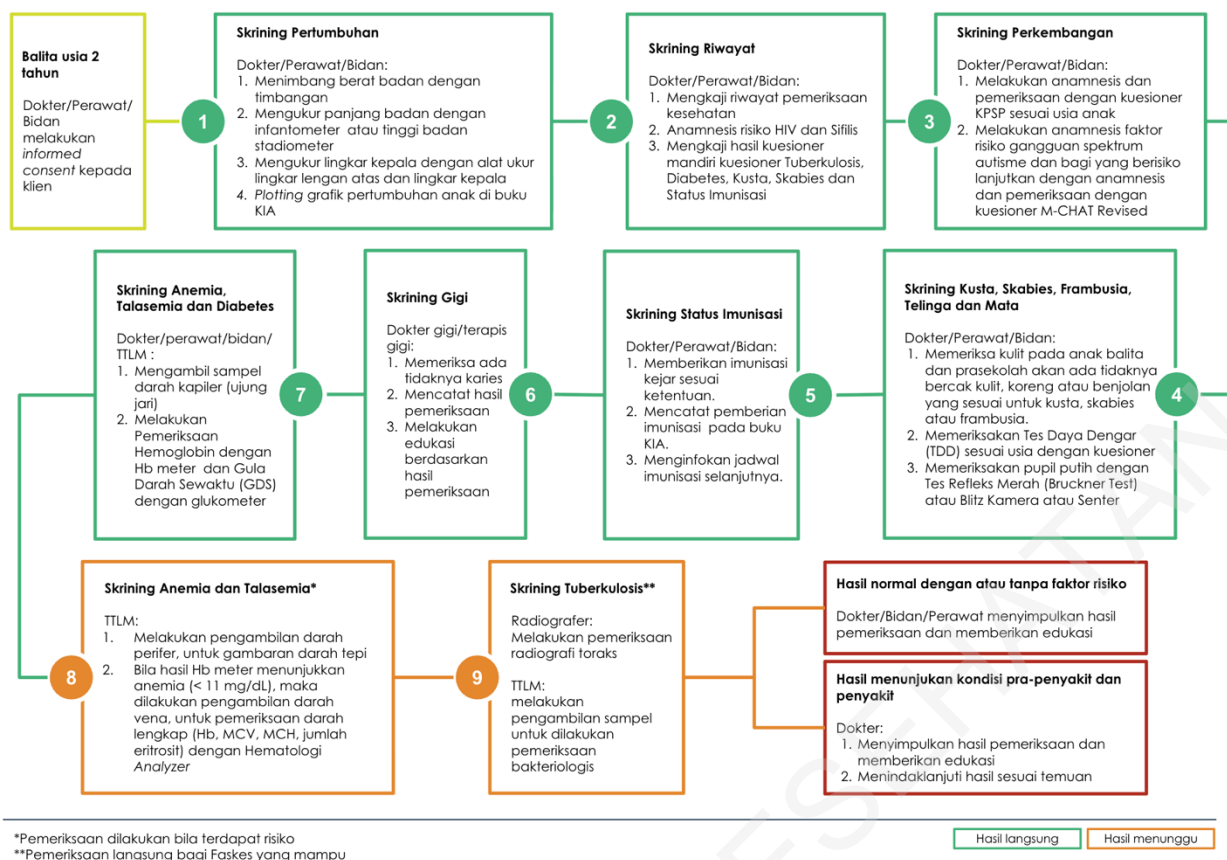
**Balita usia 2 tahun**

Dokter/Perawat/Bidan melakukan *informed consent* kepada klien

1

**Skrining Pertumbuhan**

Dokter/Perawat/Bidan:
1. Menimbang berat badan dengan timbangan
2. Mengukur panjang badan dengan infantometer atau tinggi badan stadiometer
3. Mengukur lingkar kepala dengan alat ukur lingkar lengan atas dan lingkar kepala
4. *Plotting* grafik pertumbuhan anak di buku KIA

2

**Skrining Riwayat**

Dokter/Perawat/Bidan:
1. Mengkaji riwayat pemeriksaan kesehatan
2. Anamnesis risiko HIV dan Sifilis
3. Mengkaji hasil kuesioner mandiri kuesioner Tuberkulosis, Diabetes, Kusta, Skabies dan Status Imunisasi

3

**Skrining Perkembangan**

Dokter/Perawat/Bidan:
1. Melakukan anamnesis dan pemeriksaan dengan kuesioner KPSP sesuai usia anak
2. Melakukan anamnesis faktor risiko gangguan spektrum autisme dan bagi yang berisiko lanjutkan dengan anamnesis dan pemeriksaan dengan kuesioner M-CHAT Revised

4

**Skrining Kusta, Skabies, Frambusia, Telinga dan Mata**

Dokter/Perawat/Bidan:
1. Memeriksa kulit pada anak balita dan prasekolah akan ada tidaknya bercak kulit, koreng atau benjolan yang sesuai untuk kusta, skabies atau frambusia.
2. Memeriksakan Tes Daya Dengar (TDD) sesuai usia dengan kuesioner
3. Memeriksakan pupil putih dengan Tes Refleks Merah (Bruckner Test) atau Blitz Kamera atau Senter

5

**Skrining Status Imunisasi**

Dokter/Perawat/Bidan:
1. Memberikan imunisasi kejar sesuai ketentuan.
2. Mencatat pemberian imunisasi pada buku KIA.
3. Menginfokan jadwal imunisasi selanjutnya.

6

**Skrining Gigi**

Dokter gigi/terapis gigi:
1. Memeriksa ada tidaknya karies
2. Mencatat hasil pemeriksaan
3. Melakukan edukasi berdasarkan hasil pemeriksaan

7

**Skrining Anemia, Talasemia dan Diabetes**

Dokter/perawat/bidan/TTLM :
1. Mengambil sampel darah kapiler (ujung jari)
2. Melakukan Pemeriksaan Hemoglobin dengan Hb meter dan Gula Darah Sewaktu (GDS) dengan glukometer

8

**Skrining Anemia dan Talasemia***

TTLM:
1. Melakukan pengambilan darah perifer, untuk gambaran darah tepi
2. Bila hasil Hb meter menunjukkan anemia (< 11 mg/dL), maka dilakukan pengambilan darah vena, untuk pemeriksaan darah lengkap (Hb, MCV, MCH, jumlah eritrosit) dengan Hematologi *Analyzer*

9

**Skrining Tuberkulosis****

Radiografer:
Melakukan pemeriksaan radiografi toraks

TTLM:
melakukan pengambilan sampel untuk dilakukan pemeriksaan bakteriologis

**Hasil normal dengan atau tanpa faktor risiko**

Dokter/Bidan/Perawat menyimpulkan hasil pemeriksaan dan memberikan edukasi

**Hasil menunjukan kondisi pra-penyakit dan penyakit**

Dokter:
1. Menyimpulkan hasil pemeriksaan dan memberikan edukasi
2. Menindaklanjuti hasil sesuai temuan

*Pemeriksaan dilakukan bila terdapat risiko
**Pemeriksaan langsung bagi Faskes yang mampu

Hasil langsung | Hasil menunggu